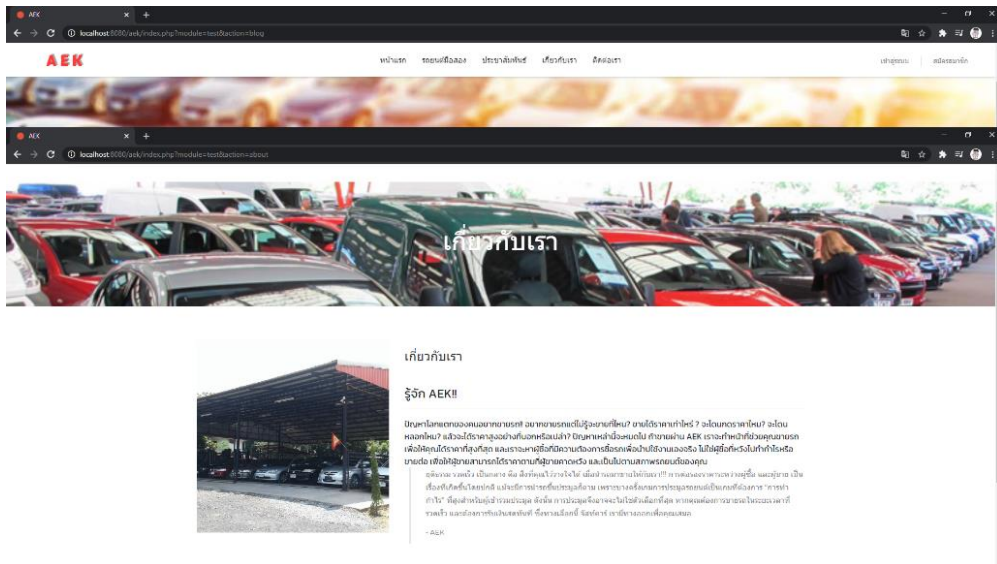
AEK
localhost:8080/aek/index.php?module=test&action=blog

AEK

หน้าแรก รถยนต์มือสอง ประชาสัมพันธ์ เกี่ยวกับเรา ติดต่อเรา

เข้าสู่ระบบ สมัครสมาชิก

AEK
localhost:8080/aek/index.php?module=test&action=about

เกี่ยวกับเรา

เกี่ยวกับเรา

รู้จัก AEK!!

ปัญหาโลกแตกของคนอยากขายรถ!! อยากขายรถแต่ไม่รู้จะขายที่ไหน? ขายได้ราคาเท่าไหร่ ? จะโดนกดราคาไหม? จะโดนหลอกไหม? แล้วจะได้ราคาสูงอย่างที่บอกหรือเปล่า? ปัญหาเหล่านี้จะหมดไป ถ้าขายผ่าน AEK เราจะทำหน้าที่ช่วยคุณขายรถ เพื่อให้คุณได้ราคาที่สูงที่สุด และเราจะหาผู้ซื้อที่มีความต้องการซื้อรถเพื่อนำไปใช้งานเองจริง ไม่ใช่ผู้ซื้อที่หวังไปทำกำไรหรือขายต่อ เพื่อให้ผู้ขายสามารถได้ราคาตามที่ผู้ขายคาดหวัง และเป็นไปตามสภาพรถยนต์ของคุณ

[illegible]

- AEK